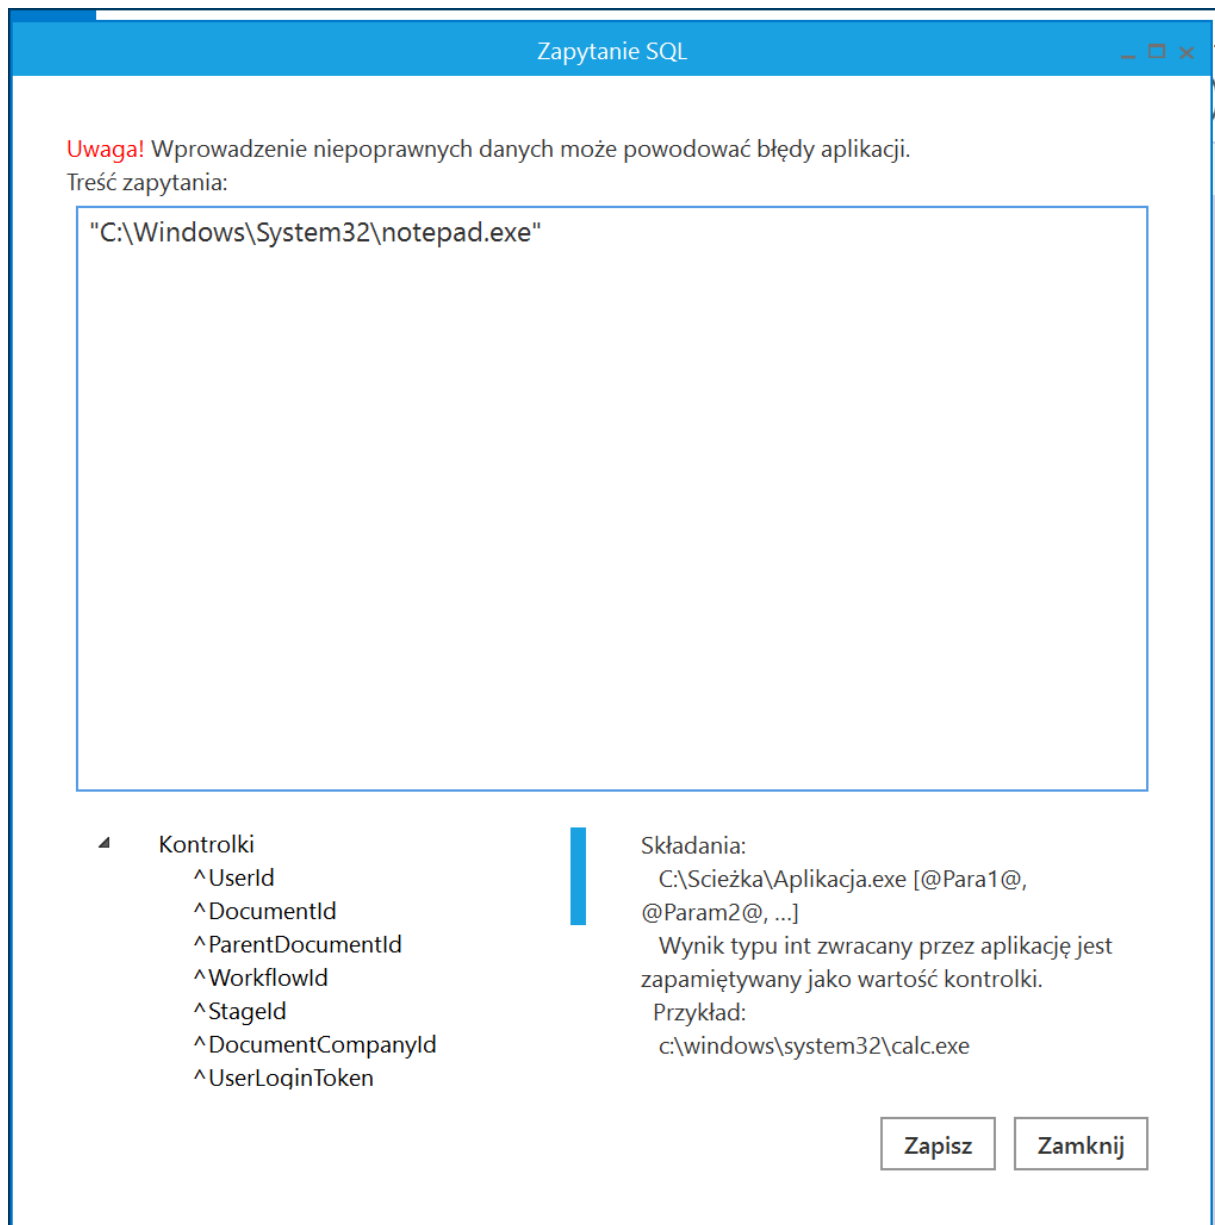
Zapytanie SQL

Uwaga! Wprowadzenie niepoprawnych danych może powodować błędy aplikacji.
Treść zapytania:

"C:\Windows\System32\notepad.exe"

Kontrolki
^UserId
^DocumentId
^ParentDocumentId
^WorkflowId
^StageId
^DocumentCompanyId
^UserLoginToken

Składania:
C:\Scieżka\Aplikacja.exe [@Para1@, @Param2@, ...]
Wynik typu int zwracany przez aplikację jest zapamiętywany jako wartość kontrolki.
Przykład:
c:\windows\system32\calc.exe

Zapisz
Zamknij